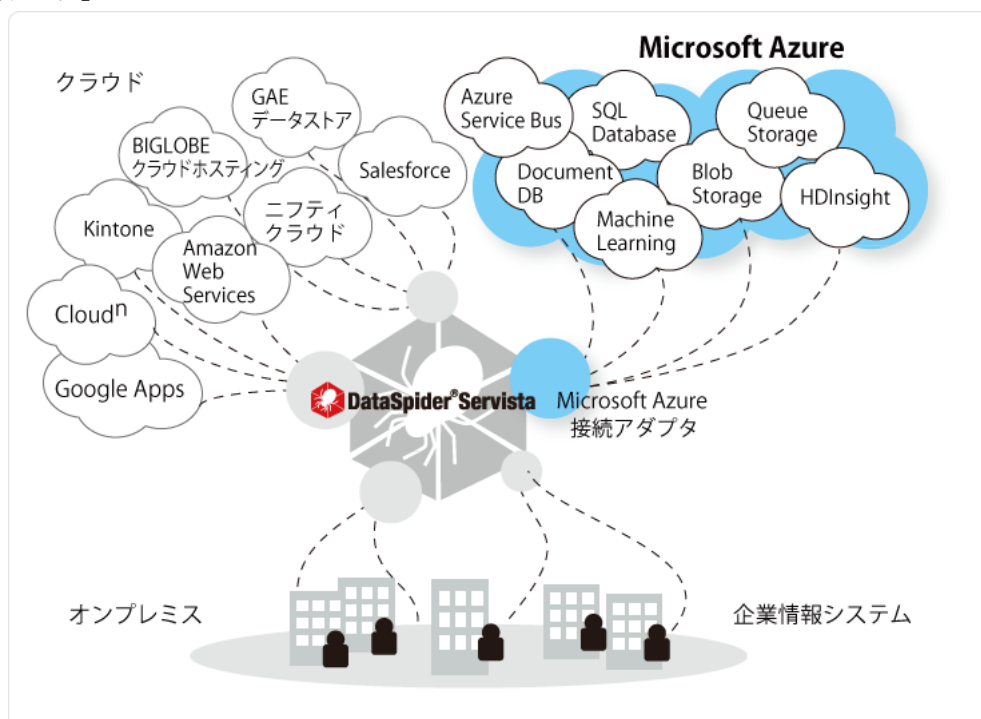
Microsoft Azure

クラウド

GAE データストア

BIGLOBE クラウドホスティング

Salesforce

ニフティ クラウド

Kintone

Amazon Web Services

Cloud$^n$

Google Apps

Azure Service Bus

SQL Database

Queue Storage

Document DB

Blob Storage

HDInsight

Machine Learning

DataSpider®Servista

Microsoft Azure 接続アダプタ

オンプレミス

企業情報システム